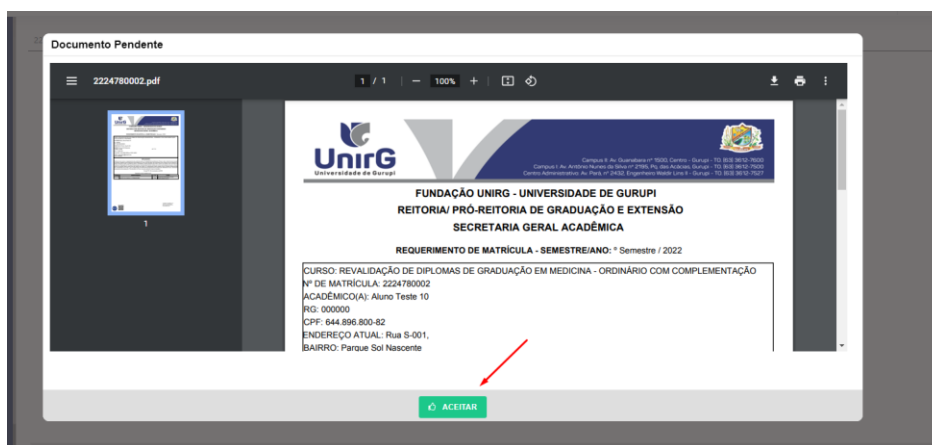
Documento Pendente

2224780002.pdf

1 / 1 | — 100% +

UnirG
Universidade de Gurupi

Campus II: Av. Guanabara nº 1500, Centro - Gurupi - TO. (63) 3612-7600
Campus I: Av. Antônio Nunes da Silva nº 2195, Pq. das Acácias, Gurupi - TO. (63) 3612-7500
Centro Administrativo: Av. Pará, nº 2432, Engenheiro Waldir Lins II - Gurupi - TO. (63) 3612-7627

FUNDAÇÃO UNIRG - UNIVERSIDADE DE GURUPI
REITORIA/ PRÓ-REITORIA DE GRADUAÇÃO E EXTENSÃO
SECRETARIA GERAL ACADÊMICA

REQUERIMENTO DE MATRÍCULA - SEMESTRE/ANO: º Semestre / 2022

CURSO: REVALIDAÇÃO DE DIPLOMAS DE GRADUAÇÃO EM MEDICINA - ORDINÁRIO COM COMPLEMENTAÇÃO
Nº DE MATRÍCULA: 2224780002
ACADÊMICO(A): Aluno Teste 10
RG: 000000
CPF: 644.896.800-82
ENDEREÇO ATUAL: Rua S-001,
BAIRRO: Parque Sol Nascente

1

ACEITAR